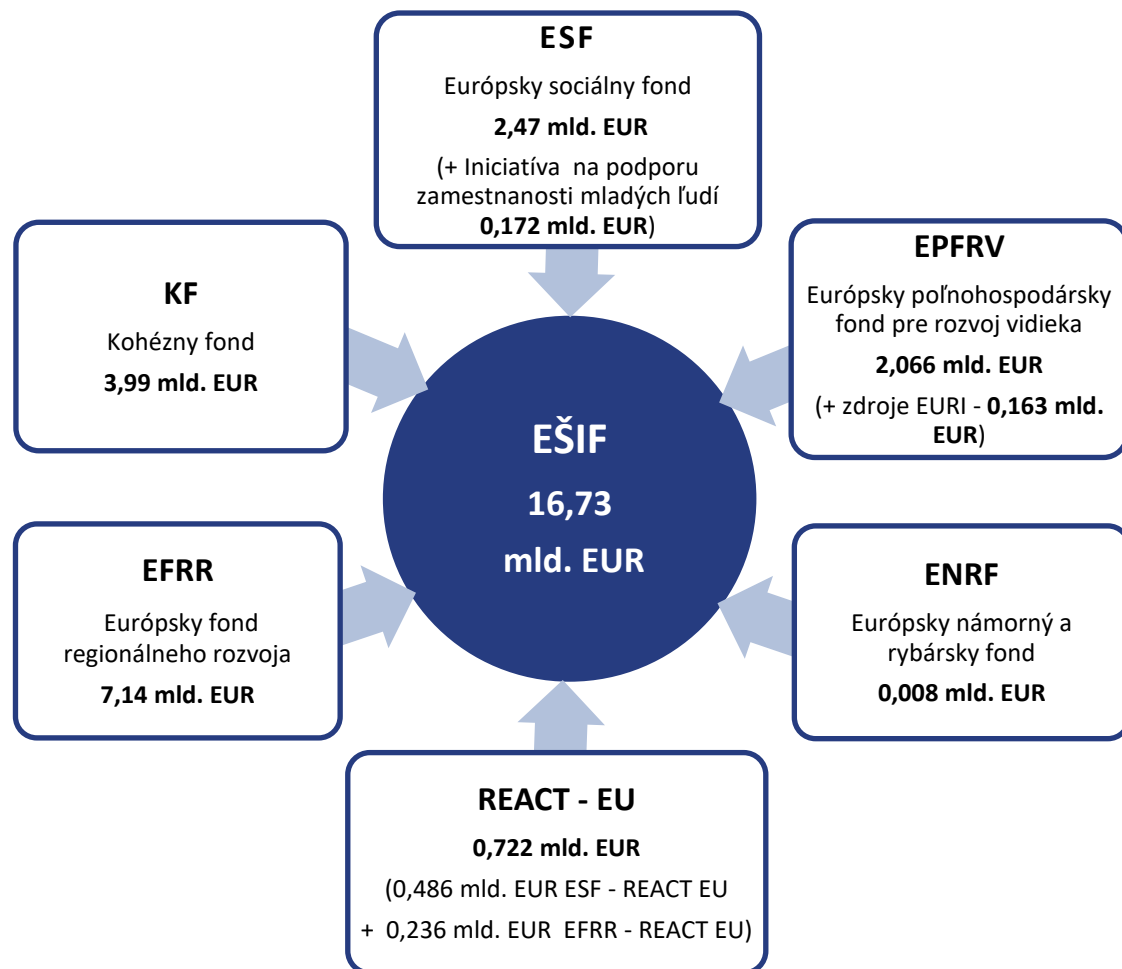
ESF

Európsky sociálny fond

2,47 mld. EUR

(+ Iniciatíva na podporu zamestnanosti mladých ľudí 0,172 mld. EUR)

KF

Kohézny fond

3,99 mld. EUR

EPFRV

Európsky poľnohospodársky fond pre rozvoj vidieka

2,066 mld. EUR

(+ zdroje EURI - 0,163 mld. EUR)

EŠIF

16,73 mld. EUR

EFRR

Európsky fond regionálneho rozvoja

7,14 mld. EUR

ENRF

Európsky námorný a rybársky fond

0,008 mld. EUR

REACT - EU

0,722 mld. EUR

(0,486 mld. EUR ESF - REACT EU

+ 0,236 mld. EUR EFRR - REACT EU)